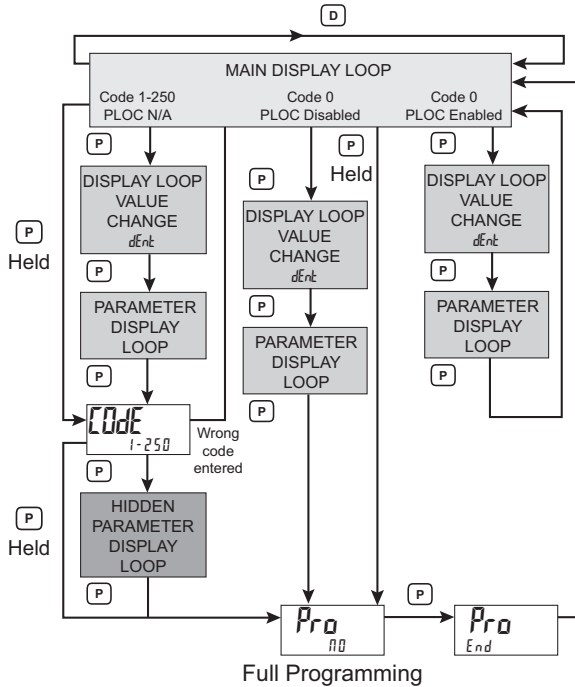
D

MAIN DISPLAY LOOP

Code 1-250
PLOC N/A

Code 0
PLOC Disabled

Code 0
PLOC Enabled

P

P

P
Held

P

DISPLAY LOOP VALUE CHANGE
dEnt

DISPLAY LOOP VALUE CHANGE
dEnt

DISPLAY LOOP VALUE CHANGE
dEnt

P
Held

P

P

P

PARAMETER DISPLAY LOOP

PARAMETER DISPLAY LOOP

PARAMETER DISPLAY LOOP

P

P

P

COdE
1-250

Wrong code entered

P

P
Held

HIDDEN PARAMETER DISPLAY LOOP

P

P

Pro
nO

Pro
End

Full Programming